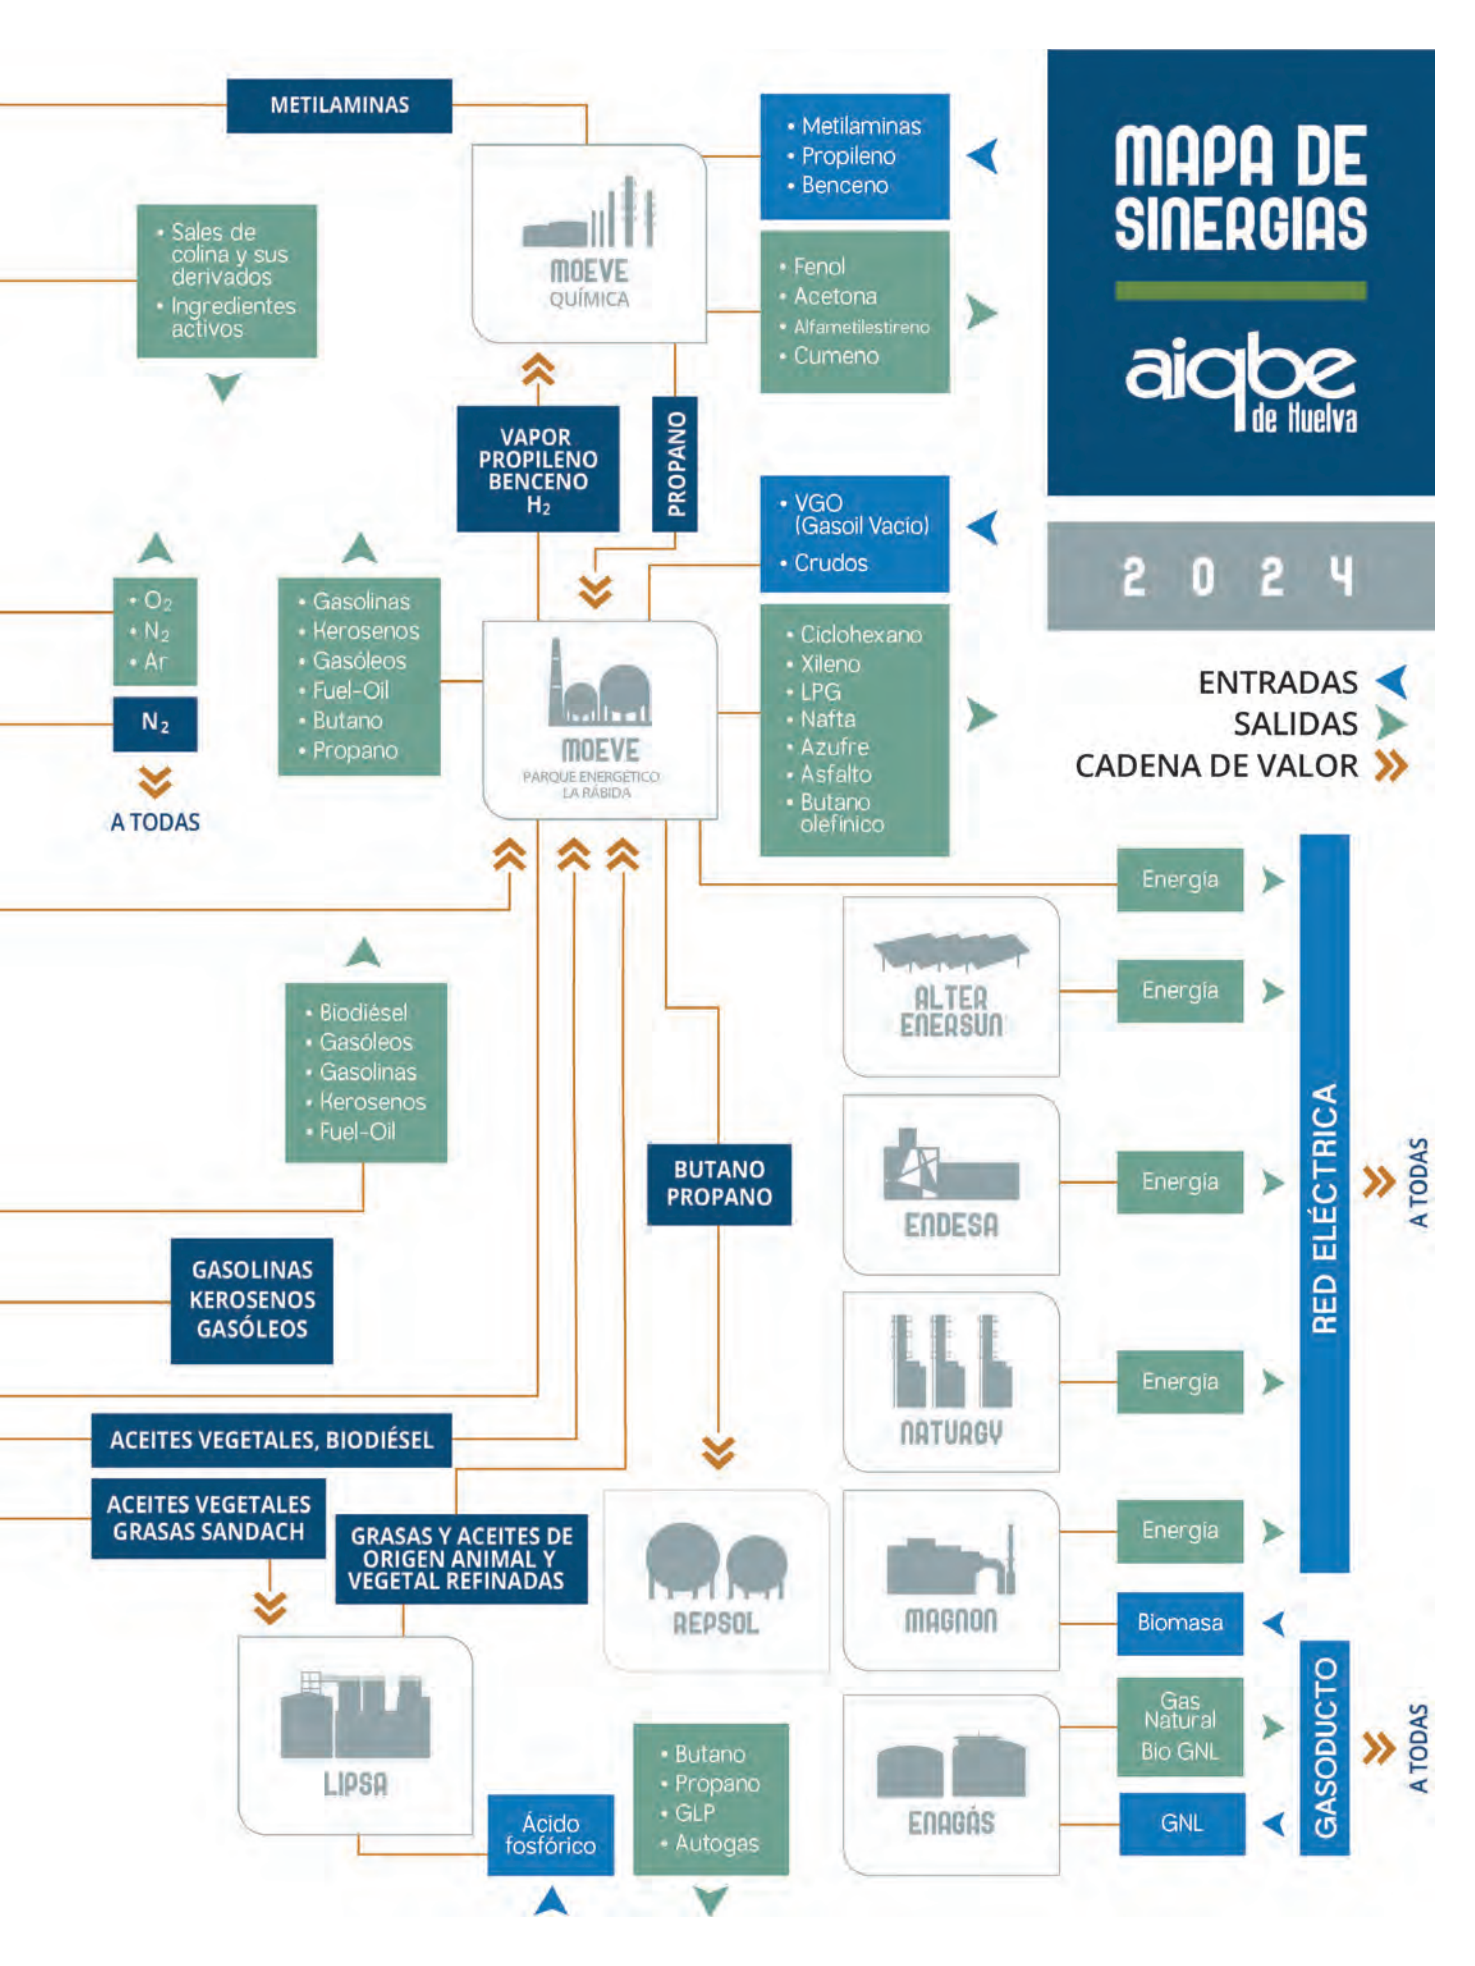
MAPA DE SINERGIAS

aiqbe de Huelva

2 0 2 4

ENTRADAS
SALIDAS
CADENA DE VALOR

METILAMINAS

• Metilaminas
• Propileno
• Benceno

• Sales de colina y sus derivados
• Ingredientes activos

MOEVE QUÍMICA

• Fenol
• Acetona
• Alfametilestireno
• Cumeno

VAPOR PROPILENO BENCENO $H_2$

PROPANO

• VGO (Gasoil Vacío)
• Crudos

• $O_2$
• $N_2$
• Ar

$N_2$

A TODAS

• Gasolinas
• Kerosenos
• Gasóleos
• Fuel-Oil
• Butano
• Propano

MOEVE PARQUE ENERGÉTICO LA RÁBIDA

• Ciclohexano
• Xileno
• LPG
• Nafta
• Azufre
• Asfalto
• Butano olefínico

Energía

ALTER ENERSUN

Energía

• Biodiésel
• Gasóleos
• Gasolinas
• Kerosenos
• Fuel-Oil

BUTANO PROPANO

ENDESA

Energía

RED ELÉCTRICA

A TODAS

GASOLINAS KEROSENOS GASÓLEOS

NATURGY

Energía

ACEITES VEGETALES, BIODIÉSEL

ACEITES VEGETALES GRASAS SANDACH

GRASAS Y ACEITES DE ORIGEN ANIMAL Y VEGETAL REFINADAS

REPSOL

MAGNON

Energía

Biomasa

LIPSA

• Butano
• Propano
• GLP
• Autogas

Ácido fosfórico

ENAGÁS

Gas Natural Bio GNL

GNL

GASODUCTO

A TODAS